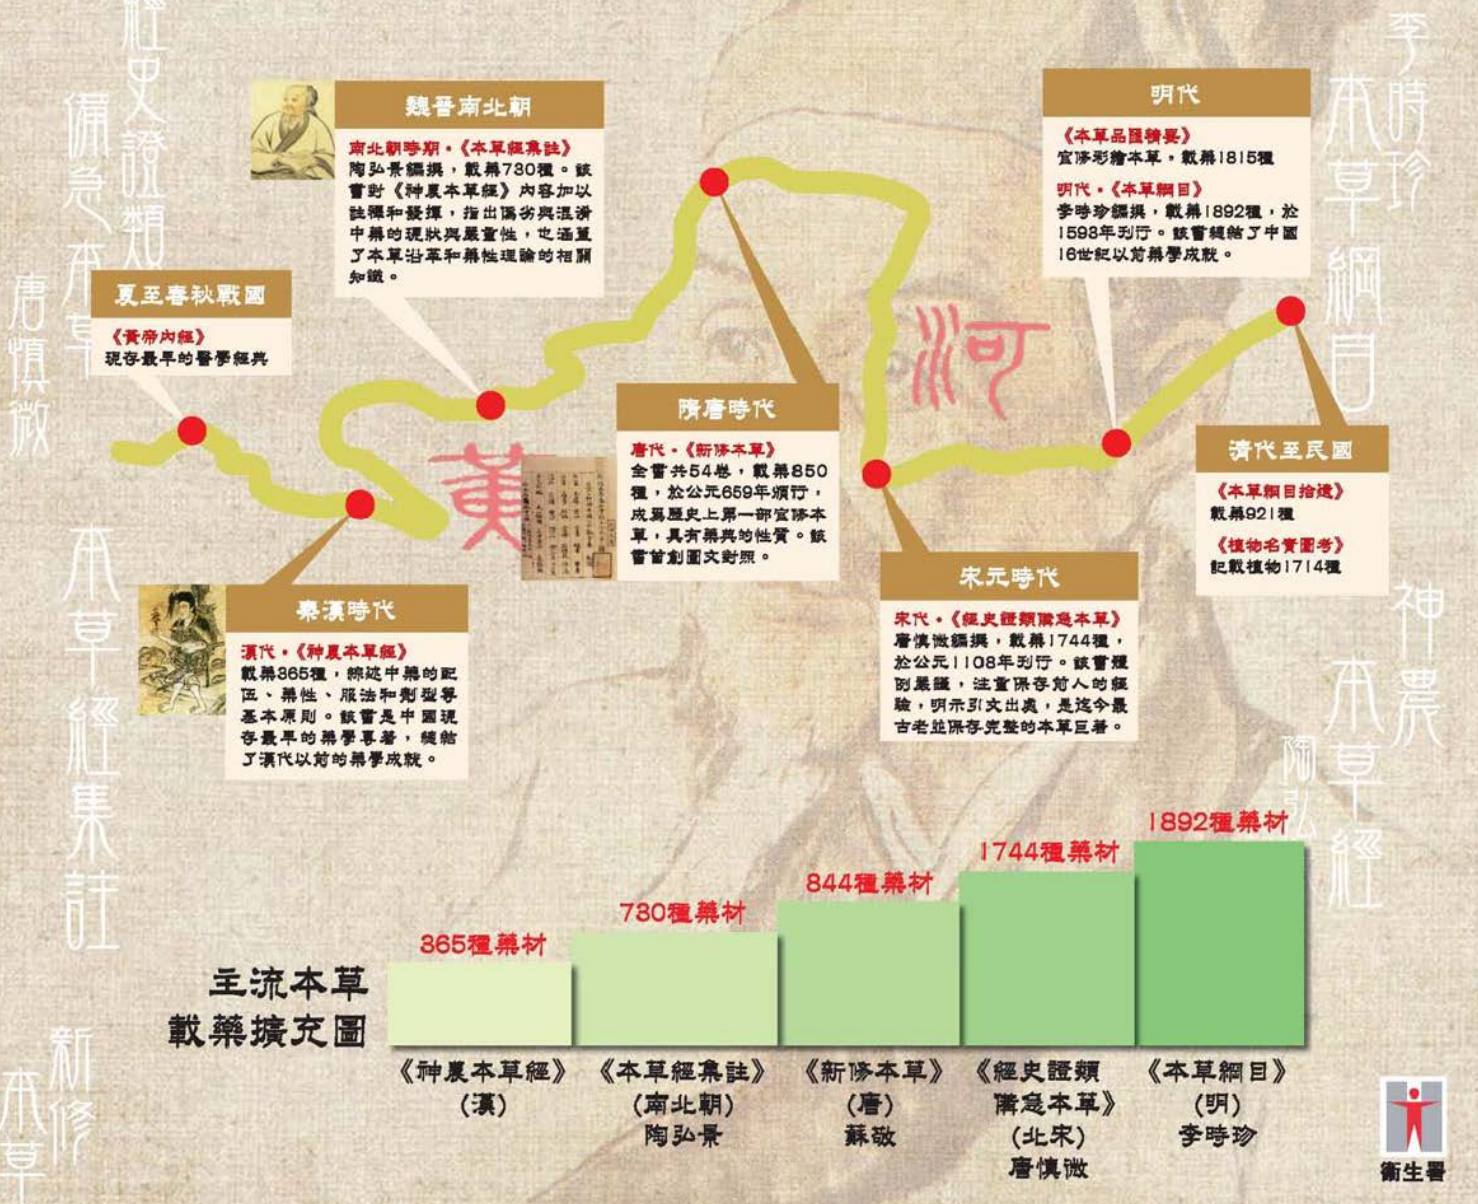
夏至春秋戰國

《黃帝內經》
現存最早的醫學經典

魏晉南北朝

南北朝時期・《本草經集註》
陶弘景編撰，載藥730種。該書對《神農本草經》內容加以註釋和發揮，指出偽劣與混淆中藥的現狀與嚴重性，也涵蓋了本草沿革和藥性理論的相關知識。

秦漢時代

漢代・《神農本草經》
載藥365種，綜述中藥的配伍、藥性、服法和劑型等基本原則。該書是中國現存最早的藥學專著，總結了漢代以前的藥學成就。

隋唐時代

唐代・《新修本草》
全書共54卷，載藥850種，於公元659年頒行，成為歷史上第一部官修本草，具有藥典的性質。該書首創圖文對照。

宋元時代

宋代・《經史證類備急本草》
唐慎微編撰，載藥1744種，於公元1108年刊行。該書種別嚴謹，注重保存前人的經驗，明示引文出處，是迄今最古老並保存完整的本草巨著。

明代

《本草品匯精要》
宮修彩繪本草，載藥1815種

明代・《本草綱目》
李時珍編撰，載藥1892種，於1598年刊行。該書總結了中國16世紀以前藥學成就。

清代至民國

《本草綱目拾遺》
載藥921種

《植物名實圖考》
記載植物1714種

河

黃

經史證類備急本草

唐慎微

本草經集註

新修本草

李時珍

本草綱目

神農

本草經

陶弘

主流本草
載藥擴充圖

365種藥材
730種藥材
844種藥材
1744種藥材
1892種藥材

《神農本草經》
(漢)

《本草經集註》
(南北朝)
陶弘景

《新修本草》
(唐)
蘇敬

《經史證類備急本草》
(北宋)
唐慎微

《本草綱目》
(明)
李時珍

衞生署